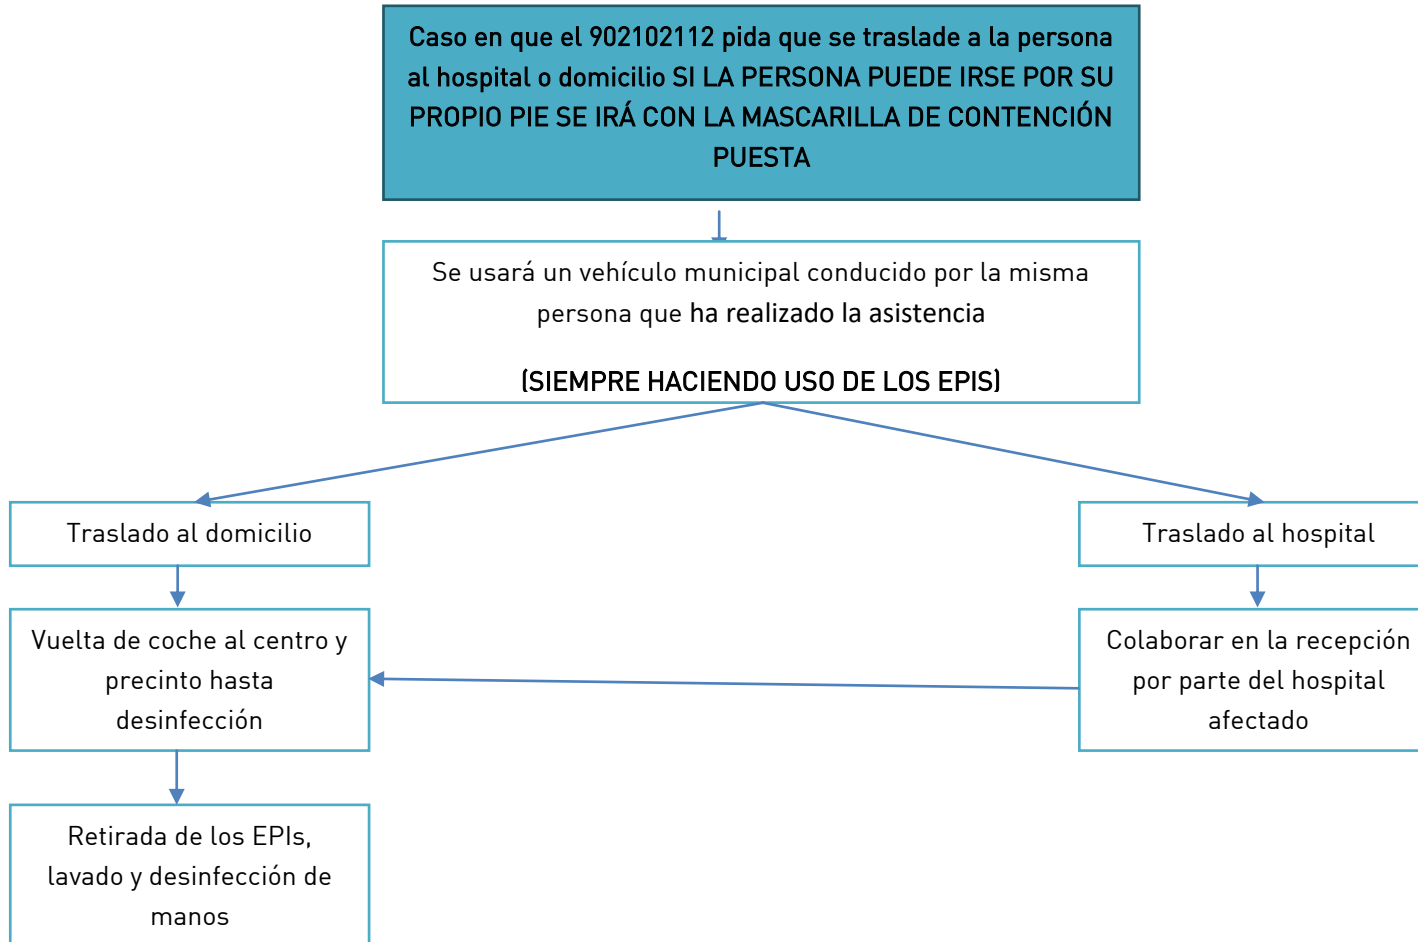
Caso en que el 902102112 pida que se traslade a la persona al hospital o domicilio SI LA PERSONA PUEDE IRSE POR SU PROPIO PIE SE IRÁ CON LA MASCARILLA DE CONTENCIÓN PUESTA

Se usará un vehículo municipal conducido por la misma persona que ha realizado la asistencia

(SIEMPRE HACIENDO USO DE LOS EPIS)

Traslado al domicilio

Vuelta de coche al centro y precinto hasta desinfección

Retirada de los EPIs, lavado y desinfección de manos

Traslado al hospital

Colaborar en la recepción por parte del hospital afectado